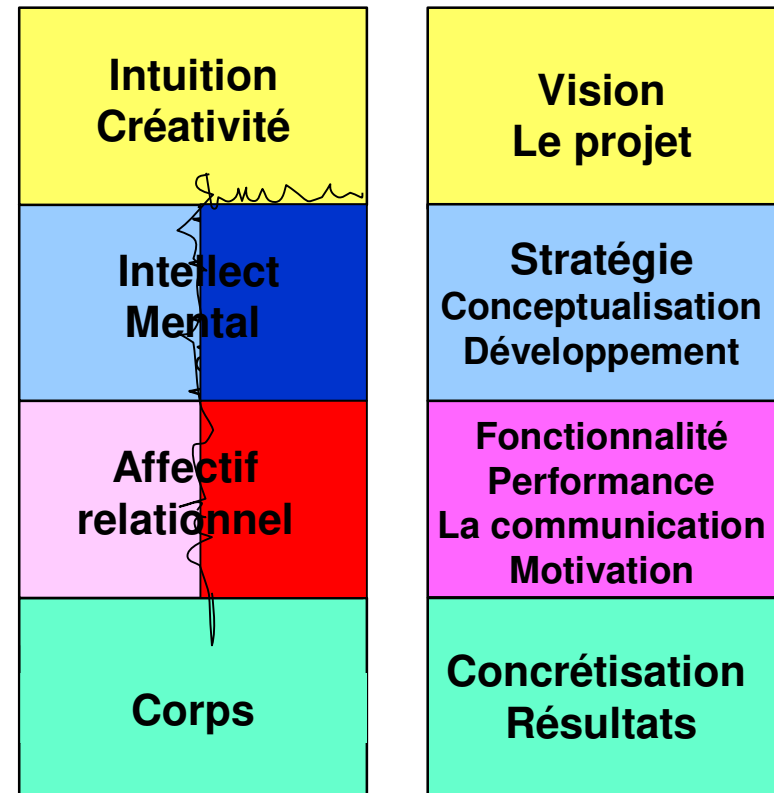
Intuition
Créativité

Intellect
Mental

Affectif
relationnel

Corps

Vision
Le projet

Stratégie
Conceptualisation
Développement

Fonctionnalité
Performance
La communication
Motivation

Concrétisation
Résultats